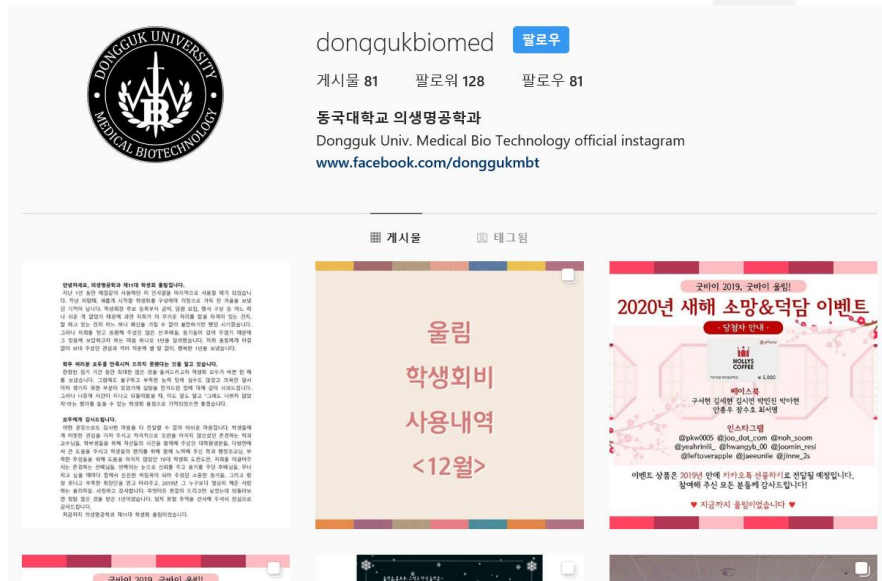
DONGGUK UNIVERSITY
MEDICAL BIOTECHNOLOGY

dongqukbiomed 팔로우

게시물 81 팔로워 128 팔로우 81

동국대학교 의생명공학과
Dongguk Univ. Medical Bio Technology official instagram
www.facebook.com/dongqukmbt

게시물 태그됨

안녕하세요, 의생명공학과 제11대 학생회 올림입니다.

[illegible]

울림
학생회비
사용내역
<12월>

굿바이 2019, 굿바이 울림!
2020년 새해 소망&덕담 이벤트
당첨자 안내
HOLLYS COFFEE
페이스북
구서현 김세현 김시연 박민진 박아현 안종우 장수호 최서영
인스타그램
@pkw0005 @joo_dot_com @noh_soom @yeahrinii_ @hwangyb_00 @joomin_resi @leftoverapple @jaeeunlle @jinne_2s
이벤트 상품은 2019년 안에 카카오톡 선물하기로 전달될 예정입니다.
참여해 주신 모든 분들께 감사드립니다!
지금까지 울림이었습니다

굿바이 2019 굿바이 울림